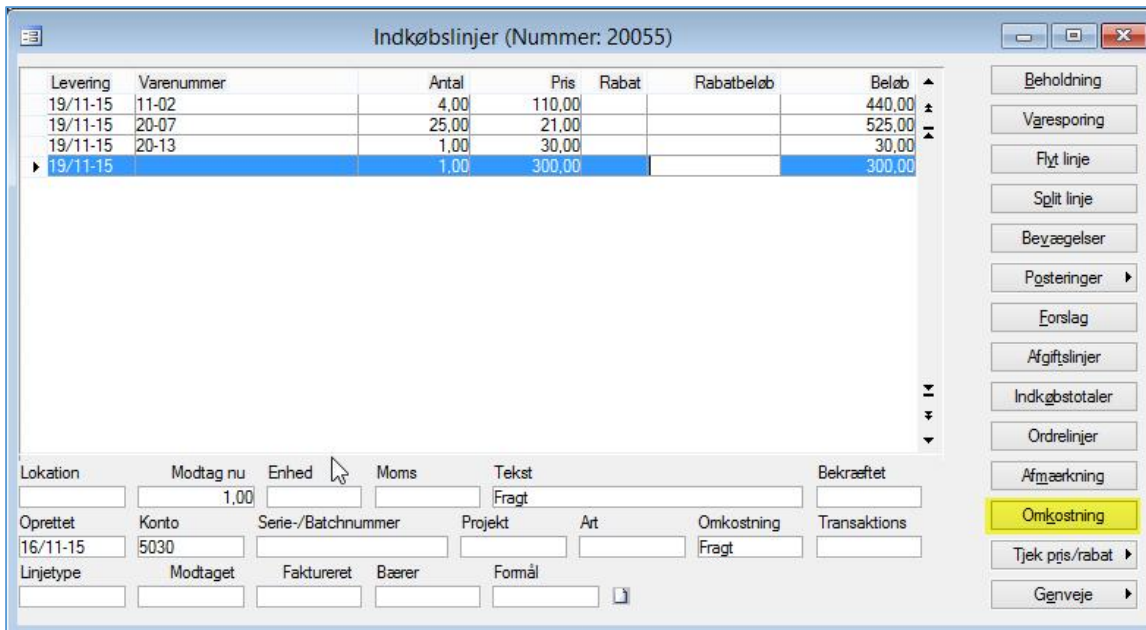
Indkøbslinjer (Nummer: 20055)

| Levering | Varenummer | Antal | Pris | Rabat | Rabatbeløb | Beløb |
|---|---|---|---|---|---|---|
| 19/11-15 | 11-02 | 4,00 | 110,00 | | | 440,00 |
| 19/11-15 | 20-07 | 25,00 | 21,00 | | | 525,00 |
| 19/11-15 | 20-13 | 1,00 | 30,00 | | | 30,00 |
| 19/11-15 | | 1,00 | 300,00 | | | 300,00 |

Lokation
Modtag nu 1,00
Enhed
Moms
Tekst Fragt
Bekræftet
Oprettet 16/11-15
Konto 5030
Serie-/Batchnummer
Projekt
Art
Omkostning Fragt
Transaktions
Linjetype
Modtaget
Faktureret
Bærer
Formål

Beholdning
Varesporing
Flyt linje
Split linje
Bevægelser
Posteringer
Forslag
Afgiftslinjer
Indkøbstotaler
Ordrelinjer
Afmærkning
Omkostning
Tjek pris/rabat
Genveje